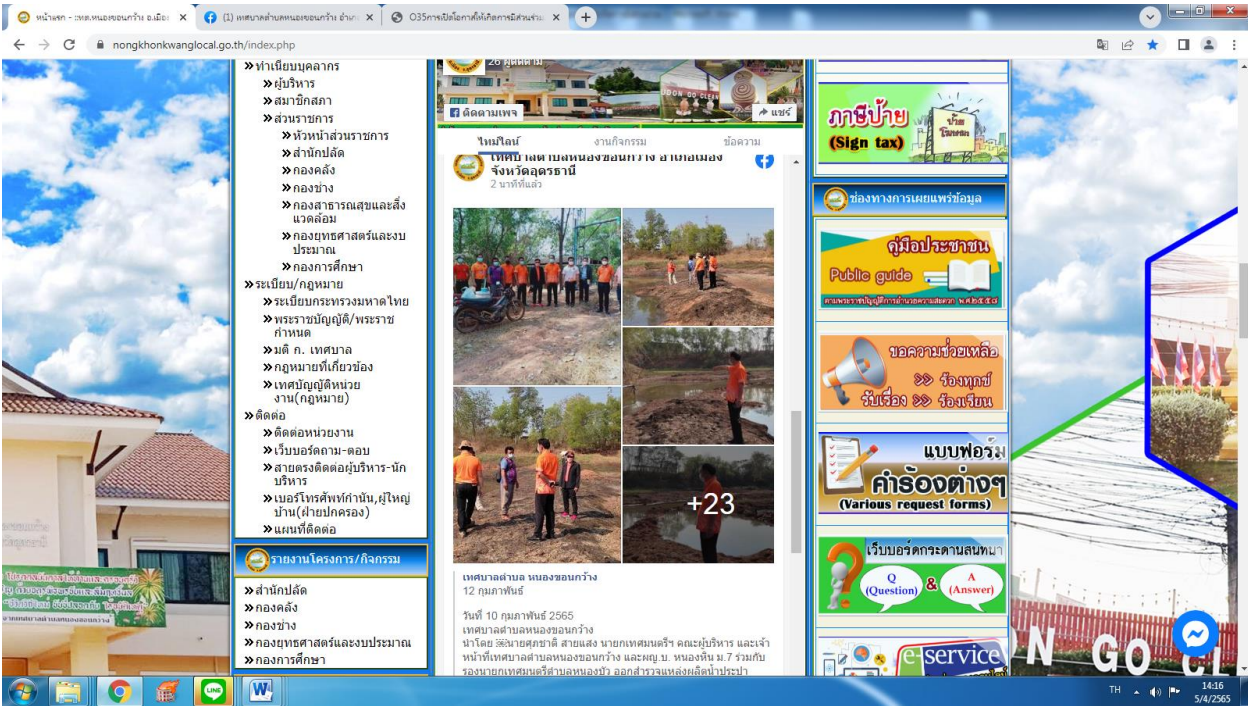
หน้าแรก - เทศ.หนองขอนกว้าง อ.เมือง ×
(1) เทศบาลตำบลหนองขอนกว้าง อำเภ ×
O35การเปิดโอกาสให้เกิดการมีส่วนร่วม ×
+
nongkhonkwanglocal.go.th/index.php

»ทำเนียบบุคลากร
»ผู้บริหาร
»สมาชิกสภา
»ส่วนราชการ
»หัวหน้าส่วนราชการ
»สำนักปลัด
»กองคลัง
»กองช่าง
»กองสาธารณสุขและสิ่งแวดล้อม
»กองยุทธศาสตร์และงบประมาณ
»กองการศึกษา
»ระเบียบ/กฎหมาย
»ระเบียบกระทรวงมหาดไทย
»พระราชบัญญัติ/พระราชกำหนด
»มติ ก. เทศบาล
»กฎหมายที่เกี่ยวข้อง
»เทศบัญญัติหน่วยงาน(กฎหมาย)
»ติดต่อ
»ติดต่อหน่วยงาน
»เว็บบอร์ดถาม-ตอบ
»สายตรงติดต่อผู้บริหาร-นักบริหาร
»เบอร์โทรศัพท์กำนัน,ผู้ใหญ่บ้าน(ฝ่ายปกครอง)
»แผนที่ติดต่อ

รายงานโครงการ/กิจกรรม
»สำนักปลัด
»กองคลัง
»กองช่าง
»กองยุทธศาสตร์และงบประมาณ
»กองการศึกษา

26 ผู้ติดตาม
UDON GO CLEAN
ติดตามเพจ
แชร์
ไทมไลน์
งานกิจกรรม
ข้อความ
เทศบาลตำบลหนองขอนกว้าง อำเภอเมือง จังหวัดอุดรธานี
2 นาทีที่แล้ว
+23
เทศบาลตำบล หนองขอนกว้าง
12 กุมภาพันธ์

วันที่ 10 กุมภาพันธ์ 2565
เทศบาลตำบลหนองขอนกว้าง
นำโดย นายศุภชาติ สายแสง นายกเทศมนตรีฯ คณะผู้บริหาร และเจ้าหน้าที่เทศบาลตำบลหนองขอนกว้าง และผญ.บ. หนองหิน ม.7 ร่วมกับรองนายกเทศมนตรีตำบลหนองบัว ออกสำรวจแหล่งผลิตน้ำประปา

ภาษีป้าย
(Sign tax)
ช่องทางการเผยแพร่ข้อมูล
คู่มือประชาชน
Public guide
ขอความช่วยเหลือ
>> ร้องทุกข์
รับเรื่อง >> ร้องเรียน
แบบฟอร์ม
คำร้องต่างๆ
(Various request forms)
เว็บบอร์ดกระดานสนทนา
Q (Question) & A (Answer)
e-service

N GO C

TH 14:16 5/4/2565